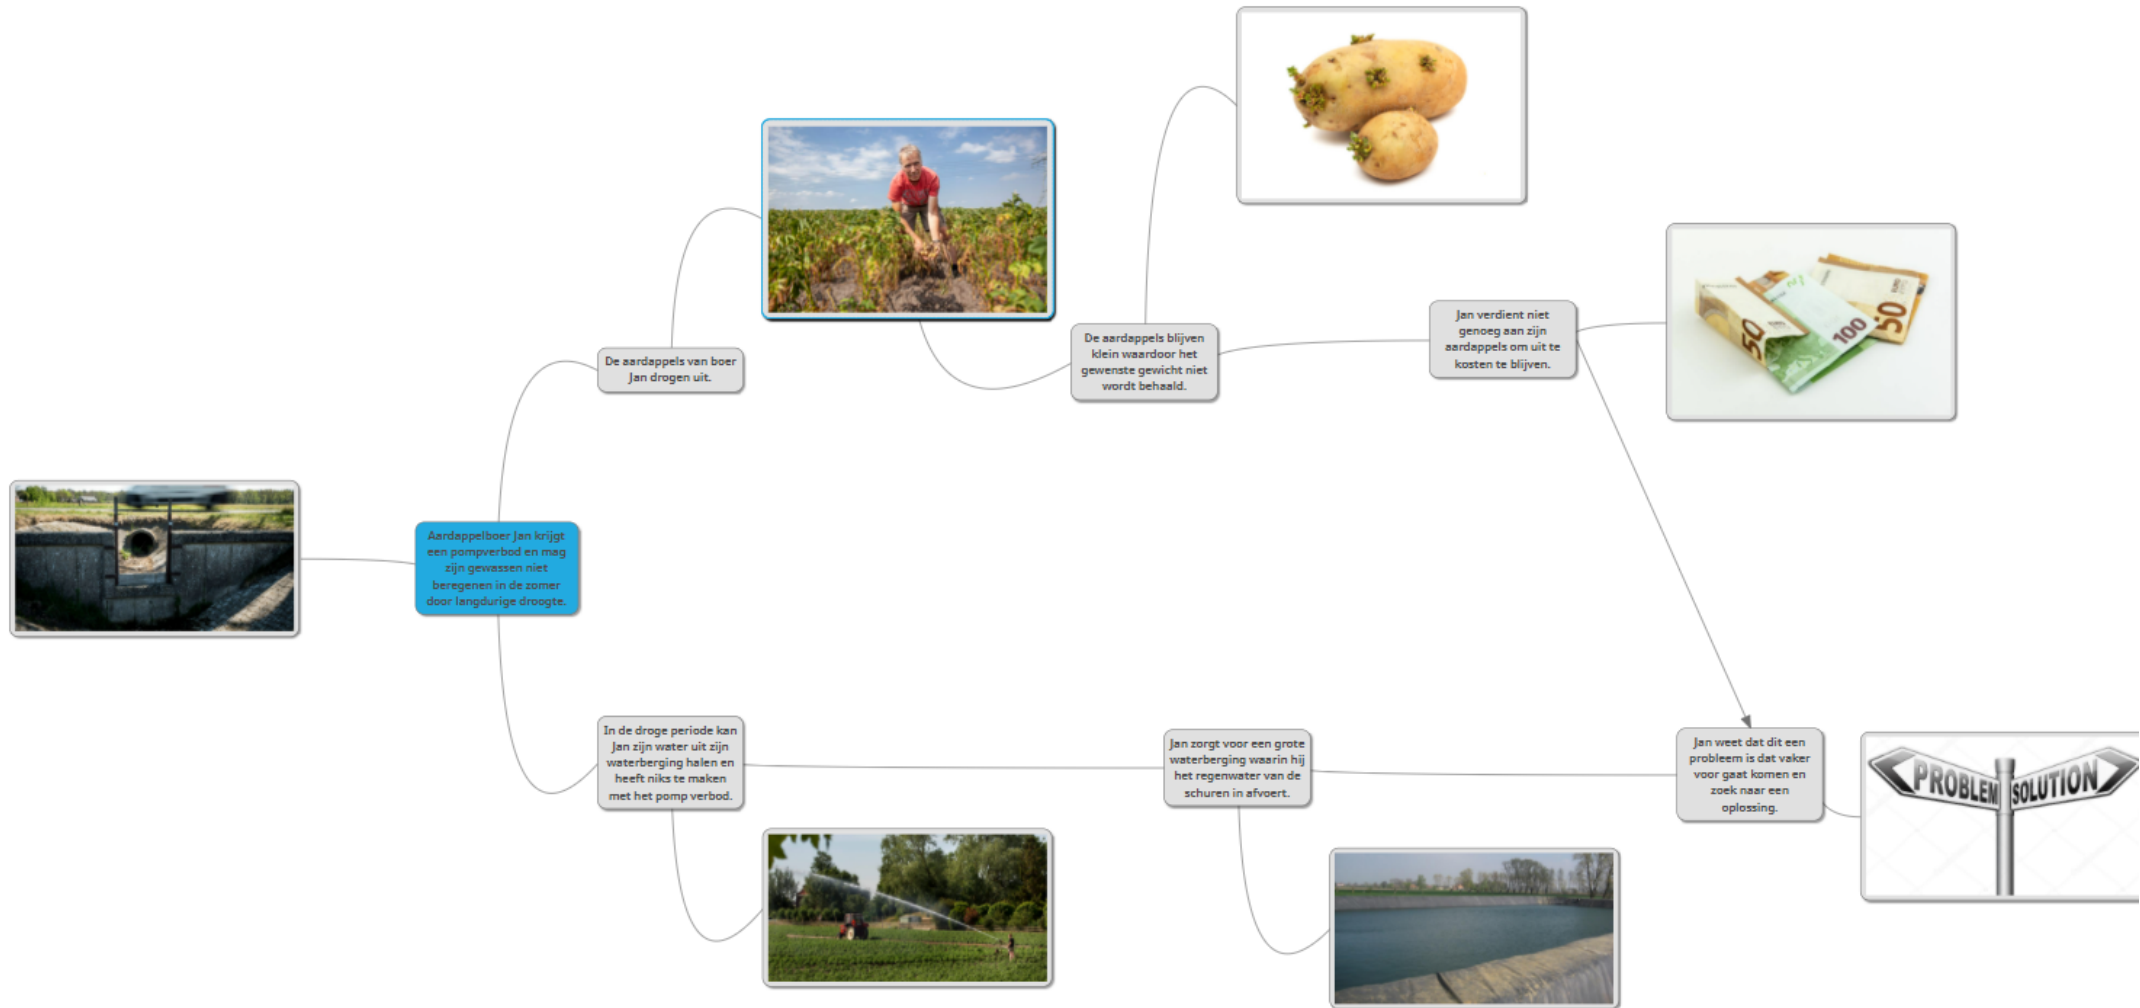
Aardappelboer Jan krijgt een pompverbod en mag zijn gewassen niet beregenen in de zomer door langdurige droogte.

De aardappels van boer Jan drogen uit.

De aardappels blijven klein waardoor het gewenste gewicht niet wordt behaald.

Jan verdient niet genoeg aan zijn aardappels om uit te kosten te blijven.

Jan weet dat dit een probleem is dat vaker voor gaat komen en zoek naar een oplossing.

PROBLEM SOLUTION

Jan zorgt voor een grote waterberging waarin hij het regenwater van de schuren in afvoert.

In de droge periode kan Jan zijn water uit zijn waterberging halen en heeft niks te maken met het pomp verbod.